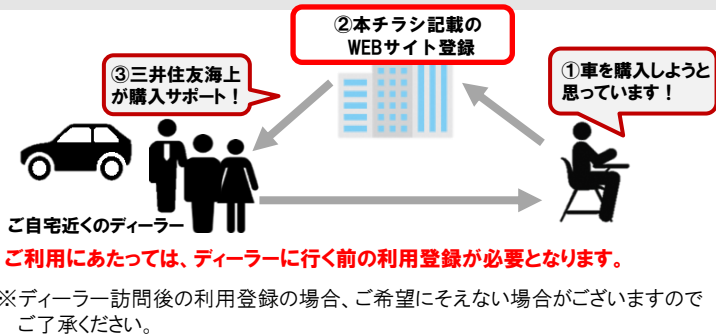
②本チラシ記載の
WEBサイト登録

③三井住友海上
が購入サポート！

①車を購入しようと
思っています！

ご自宅近くのディーラー

ご利用にあたっては、ディーラーに行く前の利用登録が必要となります。

※ディーラー訪問後の利用登録の場合、ご希望にそえない場合がございますので
ご了承ください。